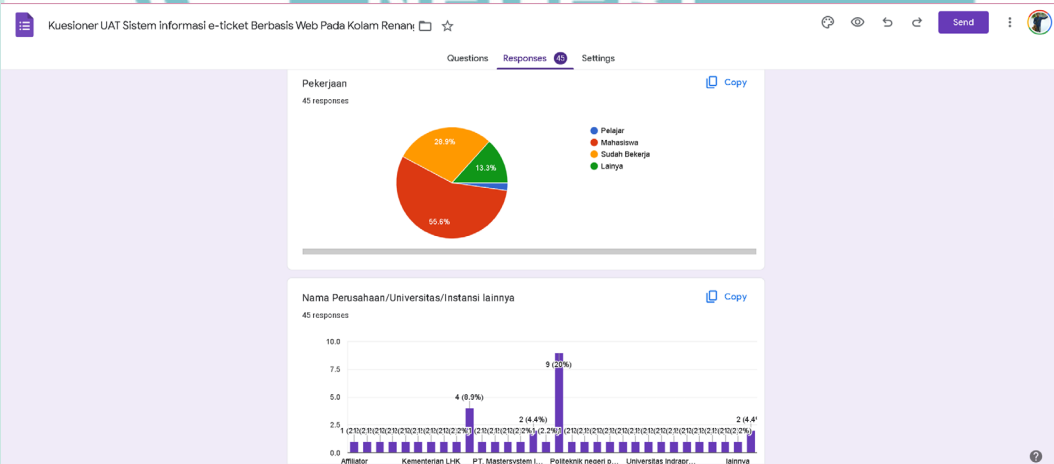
Kuesioner UAT Sistem informasi e-ticket Berbasis Web Pada Kolam Renang

Send

Questions Responses 45 Settings

Pekerjaan
45 responses

Copy

Pelajar
Mahasiswa
Sudah Bekerja
Lainya

28.9%
13.3%
55.6%

Nama Perusahaan/Universitas/Instansi lainnya
45 responses

Copy

10.0
7.5
5.0
2.5
0.0

1 (2.1(2.1(2.1(2.1(2.1(2.1(2.1(2.1(2.2%)
4 (8.9%)
2 (4.4%)
9 (20%)
(2.2%)
2 (4.4

Affiliator
Kementerian LHK
PT. Mastersystem I...
Politeknik negeri p...
Universitas Indrapr...
lainnya

?